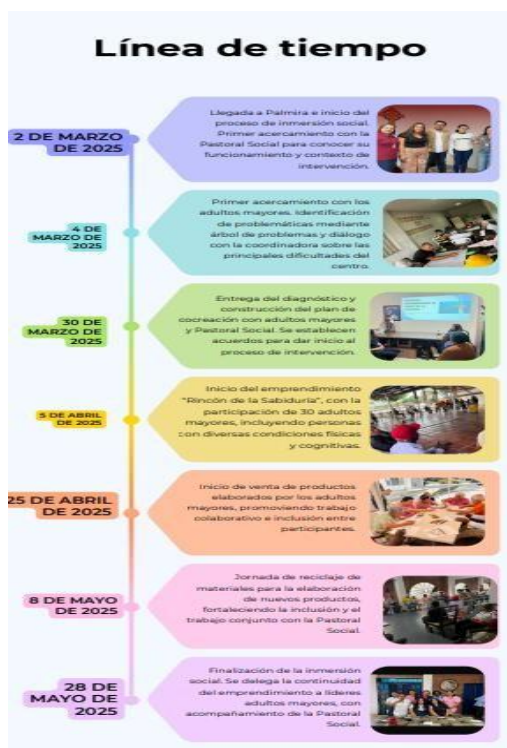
Línea de tiempo

2 DE MARZO DE 2025

Llegada a Palmira e inicio del proceso de inmersión social. Primer acercamiento con la Pastoral Social para conocer su funcionamiento y contexto de intervención.

4 DE MARZO DE 2025

Primer acercamiento con los adultos mayores. Identificación de problemáticas mediante árbol de problemas y diálogo con la coordinadora sobre las principales dificultades del centro.

30 DE MARZO DE 2025

Entrega del diagnóstico y construcción del plan de cocreación con adultos mayores y Pastoral Social. Se establecen acuerdos para dar inicio al proceso de intervención.

5 DE ABRIL DE 2025

Inicio del emprendimiento "Rincón de la Sabiduría", con la participación de 30 adultos mayores, incluyendo personas con diversas condiciones físicas y cognitivas.

25 DE ABRIL DE 2025

Inicio de venta de productos elaborados por los adultos mayores, promoviendo trabajo colaborativo e inclusión entre participantes.

8 DE MAYO DE 2025

Jornada de reciclaje de materiales para la elaboración de nuevos productos, fortaleciendo la inclusión y el trabajo conjunto con la Pastoral Social.

28 DE MAYO DE 2025

Finalización de la inmersión social. Se delega la continuidad del emprendimiento a líderes adultos mayores, con acompañamiento de la Pastoral Social.